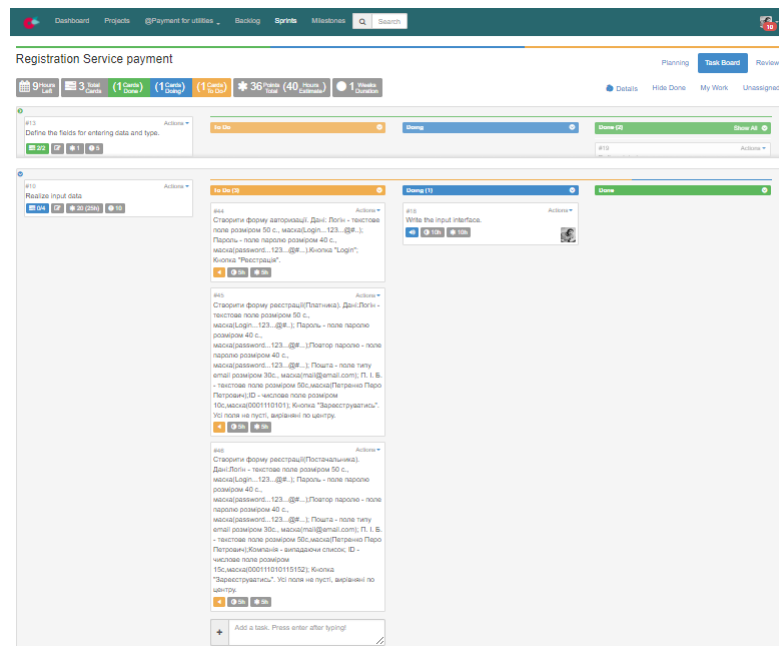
Dashboard Projects @Payment for utilities Backlog Sprints Milestones Search

10

Registration Service payment

Planning Task Board Review

9 Hours Left | 3 Total Cards | 1 Cards Done | 1 Cards Doing | 1 Cards To Do | 36 Points Total | 40 Hours Estimated | 1 Weeks Duration

Details Hide Done My Work Unassigned

#13 Actions
Define the fields for entering data and type.
2/2 1 5

To Do
Doing
Done (2) Show All
#10 Actions

#10 Actions
Realize input data
0/4 20 (25h) 10

To Do (3)
Doing (1)
Done

#44 Actions
Створити форму авторизації. Дані: Логін - текстове поле розміром 50 с., маска(Login...123...@#..); Пароль - поле паролю розміром 40 с., маска(password...123...@#...);Кнопка "Login"; Кнопка "Реєстрація".
5h 5h

#15 Actions
Write the input interface.
10h 10h

#45 Actions
Створити форму реєстрації(Платника). Дані:Логін - текстове поле розміром 50 с., маска(Login...123...@#..); Пароль - поле паролю розміром 40 с., маска(password...123...@#...);Повтор паролю - поле паролю розміром 40 с., маска(password...123...@#...); Пошта - поле типу email розміром 30с., маска(mail@email.com); П. І. Б. - текстове поле розміром 50с,маска(Петренко Петро Петрович);ID - числове поле розміром 10с,маска(0001110101); Кнопка "Зареєструватись". Усі поля не пусті, вирівняні по центру.
5h 5h

#46 Actions
Створити форму реєстрації(Постачальника). Дані:Логін - текстове поле розміром 50 с., маска(Login...123...@#..); Пароль - поле паролю розміром 40 с., маска(password...123...@#...);Повтор паролю - поле паролю розміром 40 с., маска(password...123...@#...); Пошта - поле типу email розміром 30с., маска(mail@email.com); П. І. Б. - текстове поле розміром 50с,маска(Петренко Петро Петрович);Компанія - випадаючи список; ID - числове поле розміром 15с,маска(000111010115152); Кнопка "Зареєструватись". Усі поля на пусті, вирівняні по центру.
5h 5h

Add a task. Press enter after typing!